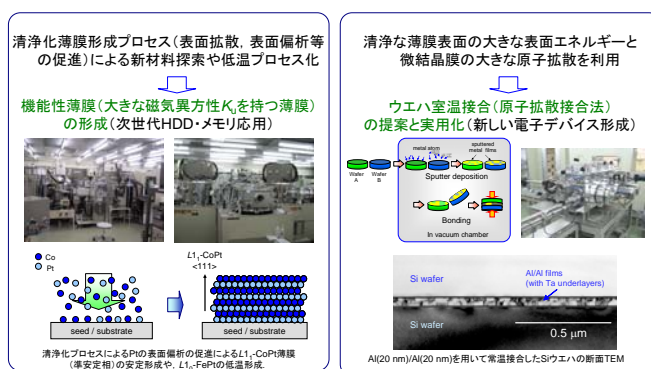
清浄化薄膜形成プロセス（表面拡散，表面偏析等の促進）による新材料探索や低温プロセス化

機能性薄膜（大きな磁気異方性$K_u$を持つ薄膜）の形成（次世代HDD・メモリ応用）

● Co
● Pt

$L1_1$-CoPt
<111>

seed / substrate

seed / substrate

清浄化プロセスによるPtの表面偏析の促進による$L1_1$-CoPt薄膜（準安定相）の安定形成や，$L1_0$-FePtの低温形成.

清浄な薄膜表面の大きな表面エネルギーと微結晶膜の大きな原子拡散を利用

ウエハ室温接合（原子拡散接合法）の提案と実用化（新しい電子デバイス形成）

Wafer A
Wafer B
metal atom
sputtered metal films
Sputter deposition
Bonding
In vacuum chamber

Si wafer
Al/Al films (with Ta underlayers)
Si wafer
0.5 μm

Al(20 nm)/Al(20 nm)を用いて常温接合したSiウエハの断面TEM